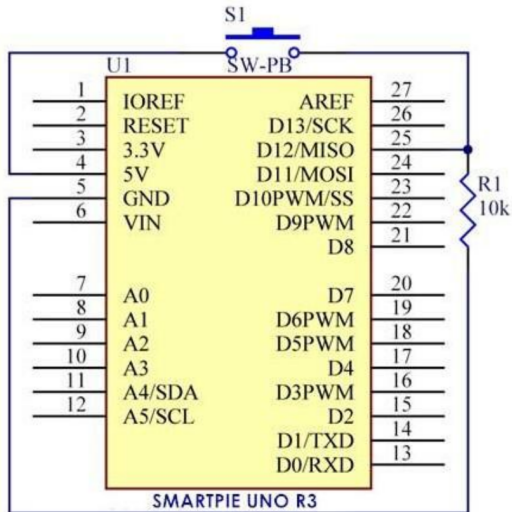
S1

SW-PB

U1

1 IOREF
2 RESET
3 3.3V
4 5V
5 GND
6 VIN

7 A0
8 A1
9 A2
10 A3
11 A4/SDA
12 A5/SCL

27 AREF
26 D13/SCK
25 D12/MISO
24 D11/MOSI
23 D10PWM/SS
22 D9PWM
21 D8

20 D7
19 D6PWM
18 D5PWM
17 D4
16 D3PWM
15 D2
14 D1/TXD
13 D0/RXD

R1
10k

SMARTPIE UNO R3